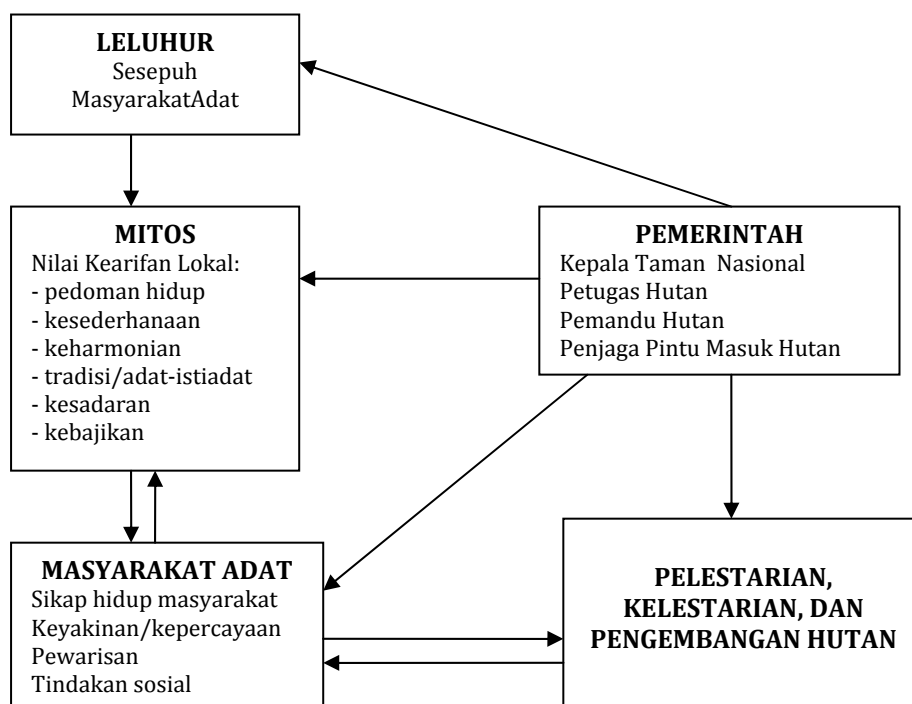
LELUHUR
Sesepuh
MasyarakatAdat

MITOS
Nilai Kearifan Lokal:
- pedoman hidup
- kesederhanaan
- keharmonian
- tradisi/adat-istiadat
- kesadaran
- kebajikan

PEMERINTAH
Kepala Taman Nasional
Petugas Hutan
Pemandu Hutan
Penjaga Pintu Masuk Hutan

MASYARAKAT ADAT
Sikap hidup masyarakat
Keyakinan/kepercayaan
Pewarisan
Tindakan sosial

PELESTARIAN, KELESTARIAN, DAN PENGEMBANGAN HUTAN